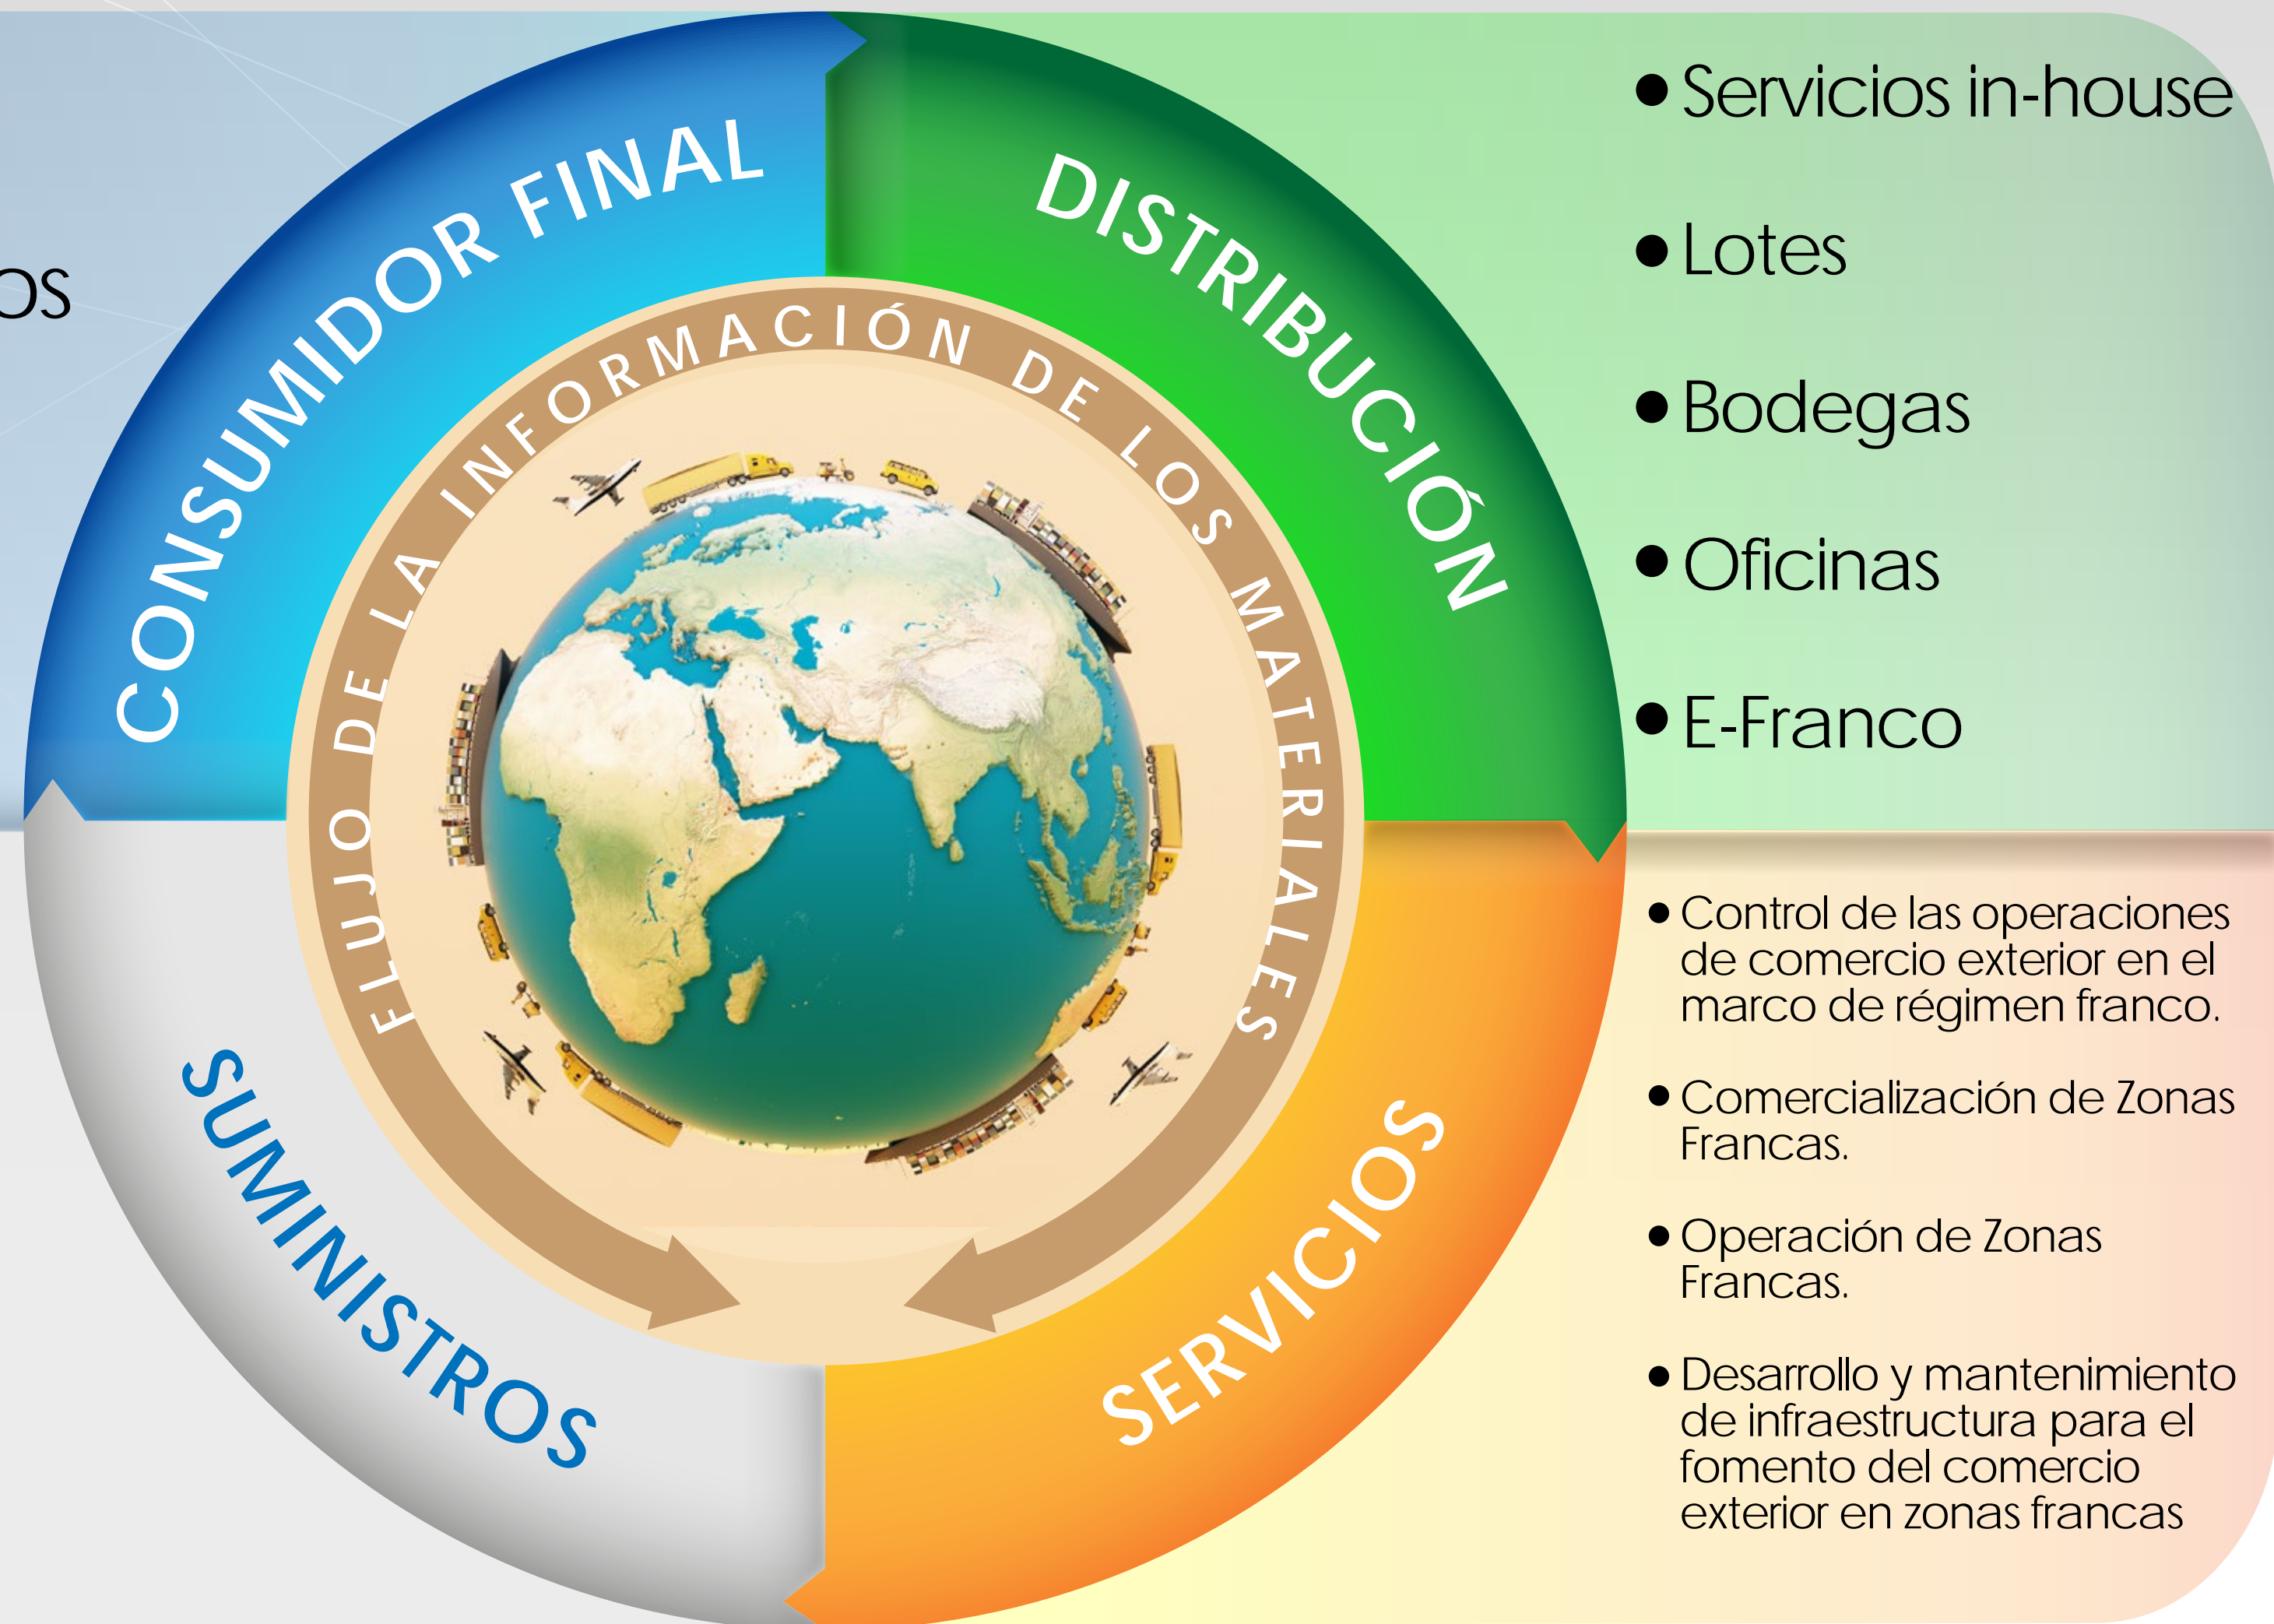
os

CONSUMIDOR FINAL

DISTRIBUCIÓN

FLUJO DE LA INFORMACIÓN DE LOS MATERIALES

SUMINISTROS

SERVICIOS

• Servicios in-house

• Lotes

• Bodegas

• Oficinas

• E-Franco

• Control de las operaciones de comercio exterior en el marco de régimen franco.

• Comercialización de Zonas Francas.

• Operación de Zonas Francas.

• Desarrollo y mantenimiento de infraestructura para el fomento del comercio exterior en zonas francas